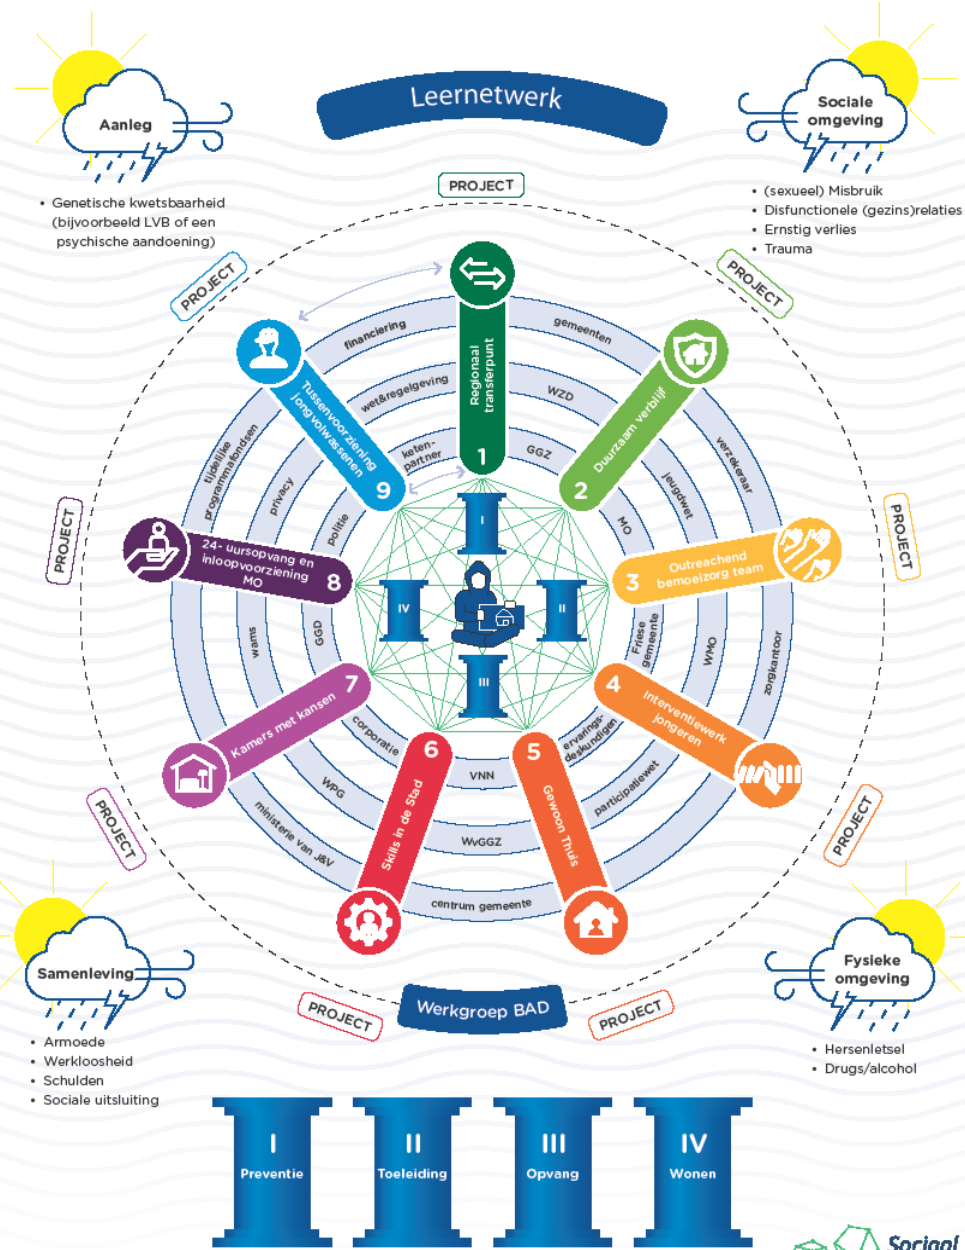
Leernetwerk

Aanleg

• Genetische kwetsbaarheid (bijvoorbeeld LVB of een psychische aandoening)

Sociale omgeving

• (sexueel) Misbruik
• Disfunctionele (gezins)relaties
• Ernstig verlies
• Trauma

PROJECT

PROJECT

PROJECT

PROJECT

PROJECT

PROJECT

PROJECT

PROJECT

PROJECT

1 Regionaal transferpunt

2 Duurzaam verblijf

3 Outreachend bemoeizorg team

4 Interventiewerk jongeren

5 Gewoon Thuis

6 Skills in de Stad

7 Kamers met kansen

8 24- uursopvang en inloopvoorziening MO

9 Tussenvoorziening jong volwassenen

financiering

gemeenten

wet&regelgeving

WZD

keten-partner

GGZ

verzekeraar

jeugdwet

MO

tijdelijke programmafondsen

privacy

politie

zorgkantoor

WMO

Friese gemeente

GGD

wams

corporatie

ervarings-deskundigen

participatiewet

VNN

WPG

ministerie van J&V

WvGGZ

centrum gemeente

I

II

III

IV

Samenleving

• Armoede
• Werkloosheid
• Schulden
• Sociale uitsluiting

Werkgroep BAD

Fysieke omgeving

• Hersenletsel
• Drugs/alcohol

I Preventie

II Toeleiding

III Opvang

IV Wonen

Sociaal